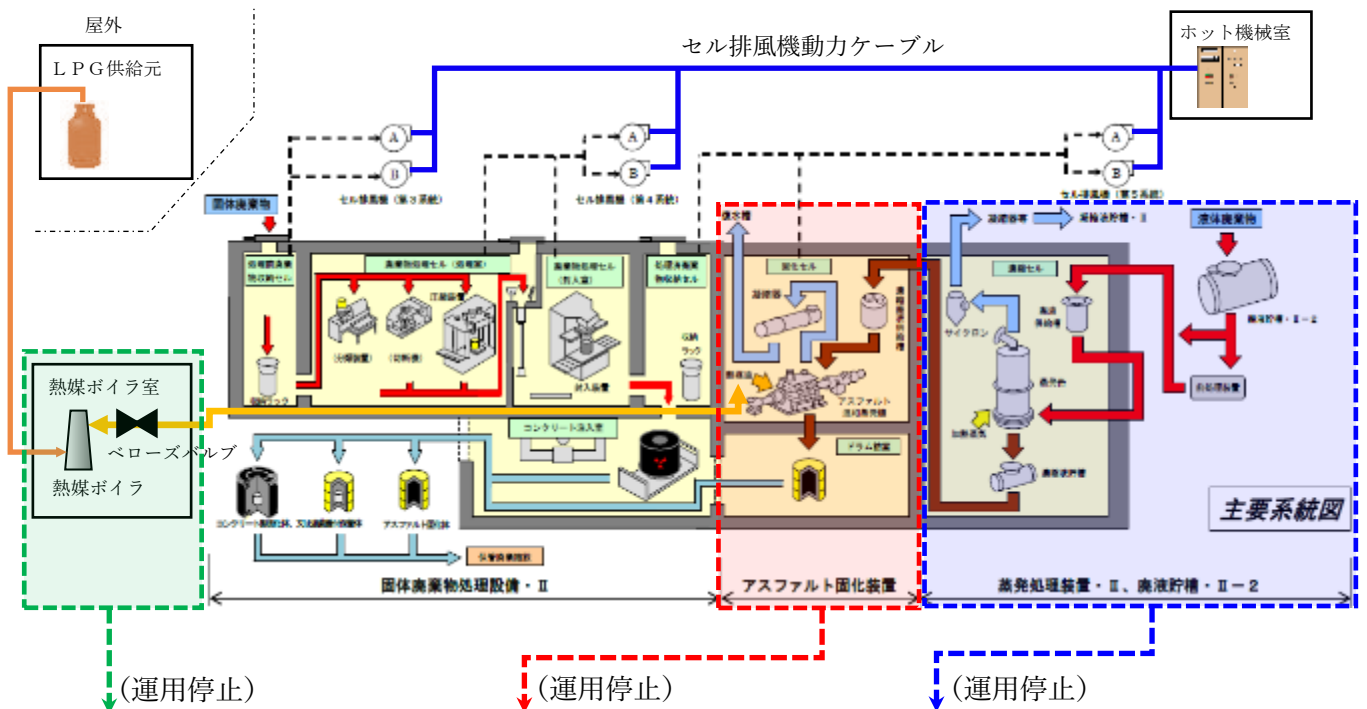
屋外

ＬＰＧ供給元

セル排風機動力ケーブル

ホット機械室

A

B

セル排風機（第３系統）

A

B

セル排風機（第４系統）

A

B

セル排風機（第５系統）

固体廃棄物

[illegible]

廃棄物処理セル（処理室）

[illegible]

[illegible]

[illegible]

（分解装置）

（切断機）

圧縮装置

封入装置

コンクリート注入室

コンクリート固化体

アスファルト固化体

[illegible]

固体廃棄物処理設備・Ⅱ

復水槽

固化セル

凝縮器

アスファルト混和蒸発機

ドラム装置

アスファルト固化装置

凝縮器

凝縮液貯槽・Ⅱ

濃縮セル

液体廃棄物

サイクロン

蒸発缶

廃液貯槽・Ⅱ－２

濃縮液貯槽

主要系統図

蒸発処理装置・Ⅱ、廃液貯槽・Ⅱ－２

熱媒ボイラ室

ベローズバルブ

熱媒ボイラ

（運用停止）

（運用停止）

（運用停止）